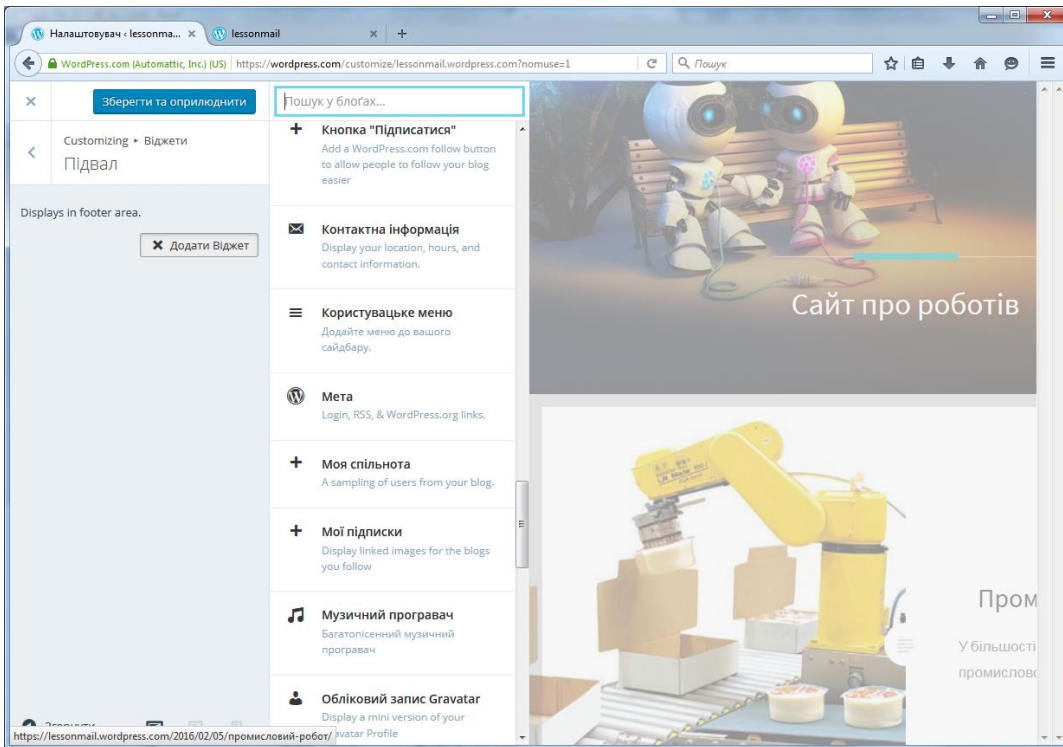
Налаштовувач ‹ lessonma... ×
lessonmail ×
+
WordPress.com (Automattic, Inc.) (US) https://wordpress.com/customize/lessonmail.wordpress.com?nomuse=1
Пошук

×
Зберегти та оприлюднити
Customizing ▸ Віджети
Підвал
Displays in footer area.
Додати Віджет

Пошук у блоґах...

Кнопка "Підписатися"
Add a WordPress.com follow button to allow people to follow your blog easier

Контактна інформація
Display your location, hours, and contact information.

Користувацьке меню
Додайте меню до вашого сайдбару.

Мета
Login, RSS, & WordPress.org links.

Моя спільнота
A sampling of users from your blog.

Мої підписки
Display linked images for the blogs you follow

Музичний програвач
Багатопісенний музичний програвач

Обліковий запис Gravatar
Display a mini version of your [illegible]vatar Profile

Сайт про роботів
Пром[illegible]
У більшості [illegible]
промислов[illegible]

https://lessonmail.wordpress.com/2016/02/05/промисловий-робот/